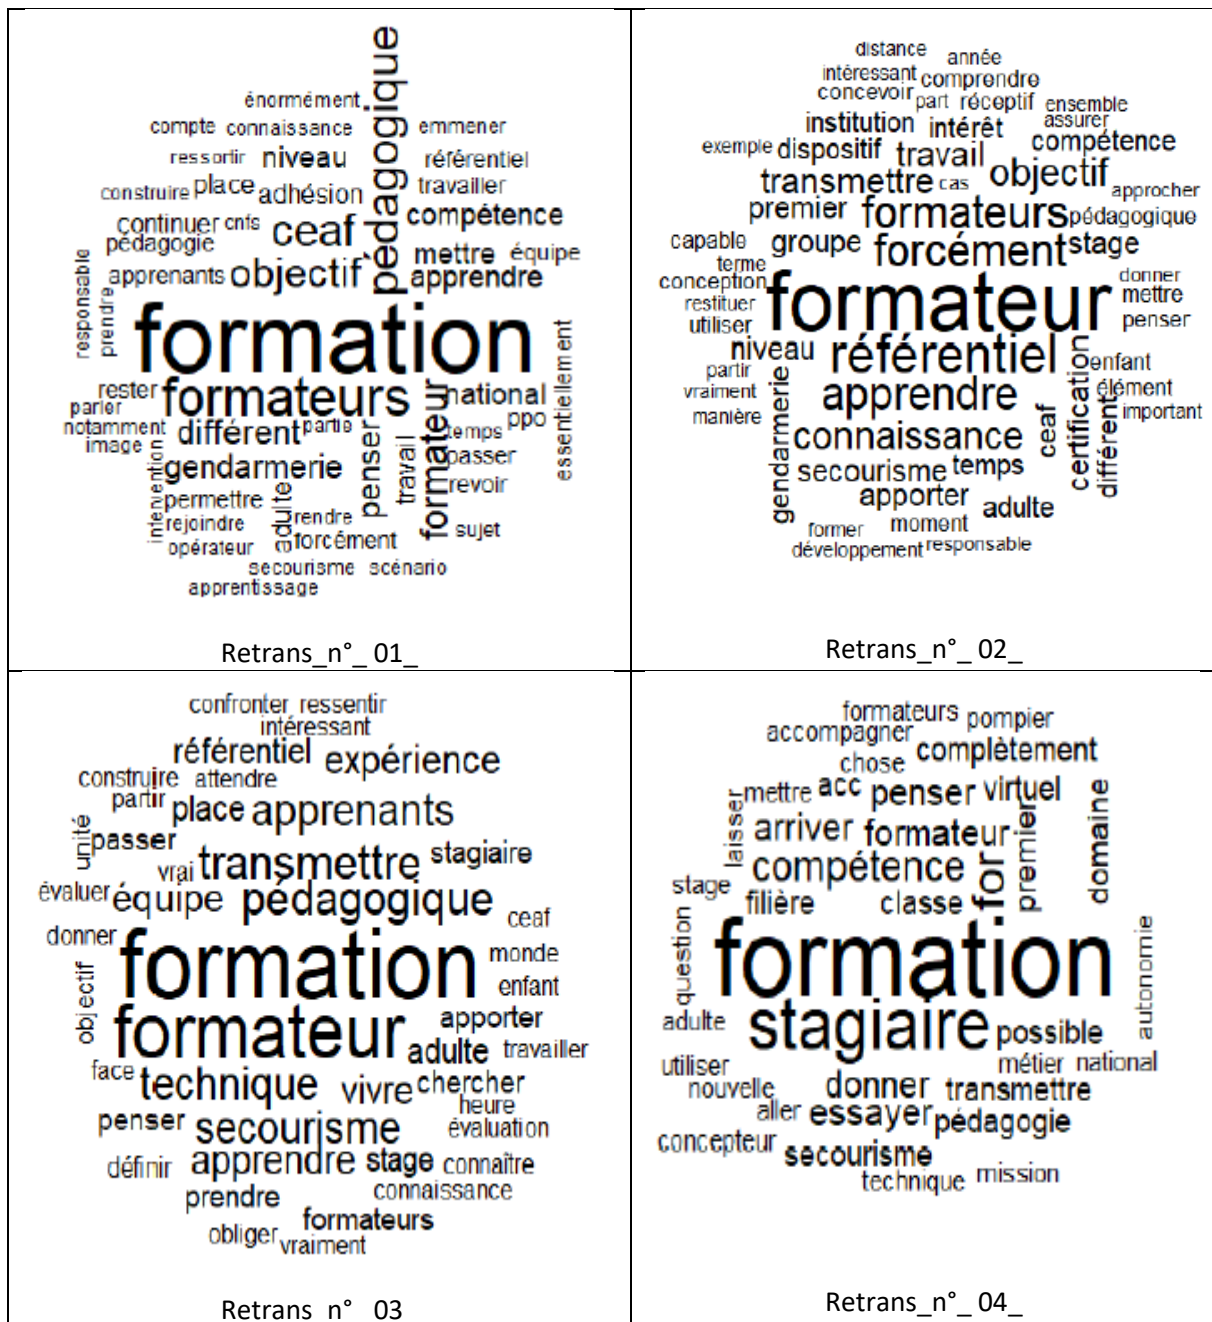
| | |
|---|---|
| énormément pédagogique compte connaissance emmener ressortir niveau référentiel construire place adhésion travailler continuer cnfs ceaf compétence pédagogie mettre équipe responsable prendre apprenants objectif apprendre formation essentiellement rester formateurs national parler notamment partie ppo image différent temps formateur gendarmerie passer intervention penser travail revoir permettre adulte rejoindre rendre sujet opérateur forcément secourisme scénario apprentissage Retrans_n°_ 01_ | distance année intéressant comprendre concevoir part réceptif ensemble assurer institution intérêt compétence exemple dispositif travail objectif transmettre cas approcher premier formateurs pédagogique capable groupe forcément stage terme conception formateur donner mettre restituer utiliser penser niveau référentiel enfant partir certification élément vraiment apprendre important manière gendarmerie ceaf différent connaissance secourisme temps apporter adulte former moment développement responsable Retrans_n°_ 02_ |
| confronter ressentir intéressant référentiel expérience construire attendre partir place apprenants unité passer vrai transmettre stagiaire évaluer équipe pédagogique ceaf donner formation monde objectif enfant formateur apporter adulte travailler face technique vivre chercher heure penser secourisme évaluation définir apprendre stage connaître prendre connaissance obliger formateurs vraiment Retrans_n°_03 | formateurs pompier accompagner complètement chose laisser mettre acc penser virtuel arriver formateur domaine compétence for premier stage filière classe question autonomie formation adulte stagiaire possible utiliser métier national nouvelle donner transmettre aller essayer pédagogie concepteur secourisme technique mission Retrans_n°_ 04_ |